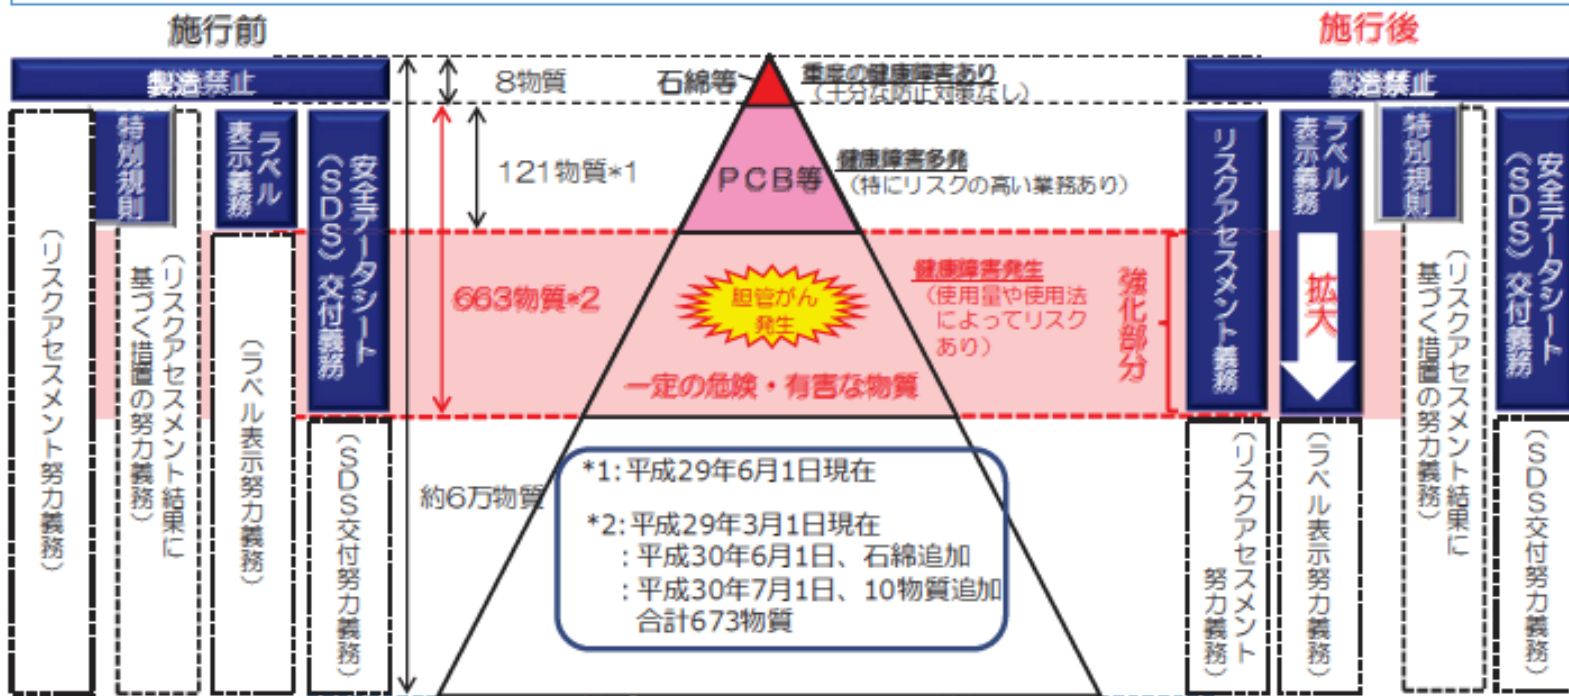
施行前

製造禁止

特別規則

ラベル表示義務

安全データシート（SDS）交付義務

（リスクアセスメント努力義務）

（リスクアセスメント結果に基づく措置の努力義務）

（ラベル表示努力義務）

（SDS交付努力義務）

8物質

121物質*1

663物質*2

約6万物質

石綿等

重篤な健康障害あり（十分な防止対策なし）

PCB等

健康障害多発（特にリスクの高い業務あり）

胆管がん発生

健康障害発生（使用量や使用法によってリスクあり）

一定の危険・有害な物質

強化部分

*1：平成29年6月1日現在

*2：平成29年3月1日現在
：平成30年6月1日、石綿追加
：平成30年7月1日、10物質追加
合計673物質

施行後

製造禁止

リスクアセスメント義務

ラベル表示義務

拡大

特別規則

安全データシート（SDS）交付義務

（リスクアセスメント努力義務）

（ラベル表示努力義務）

（リスクアセスメント結果に基づく措置の努力義務）

（SDS交付努力義務）